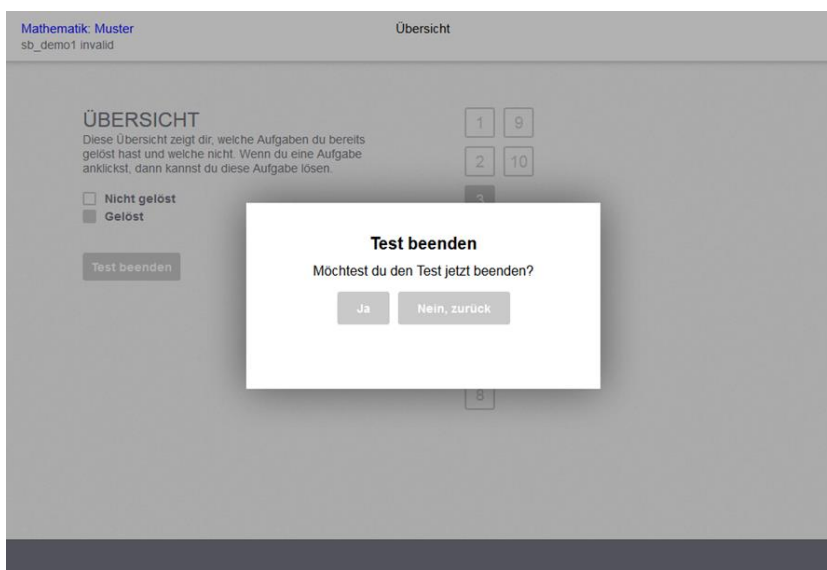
Mathematik: Muster
sb_demo1 invalid

Übersicht

ÜBERSICHT
Diese Übersicht zeigt dir, welche Aufgaben du bereits gelöst hast und welche nicht. Wenn du eine Aufgabe anklickst, dann kannst du diese Aufgabe lösen.

Nicht gelöst
Gelöst

Test beenden

1 9
2 10
3
8

Test beenden
Möchtest du den Test jetzt beenden?
Ja
Nein, zurück